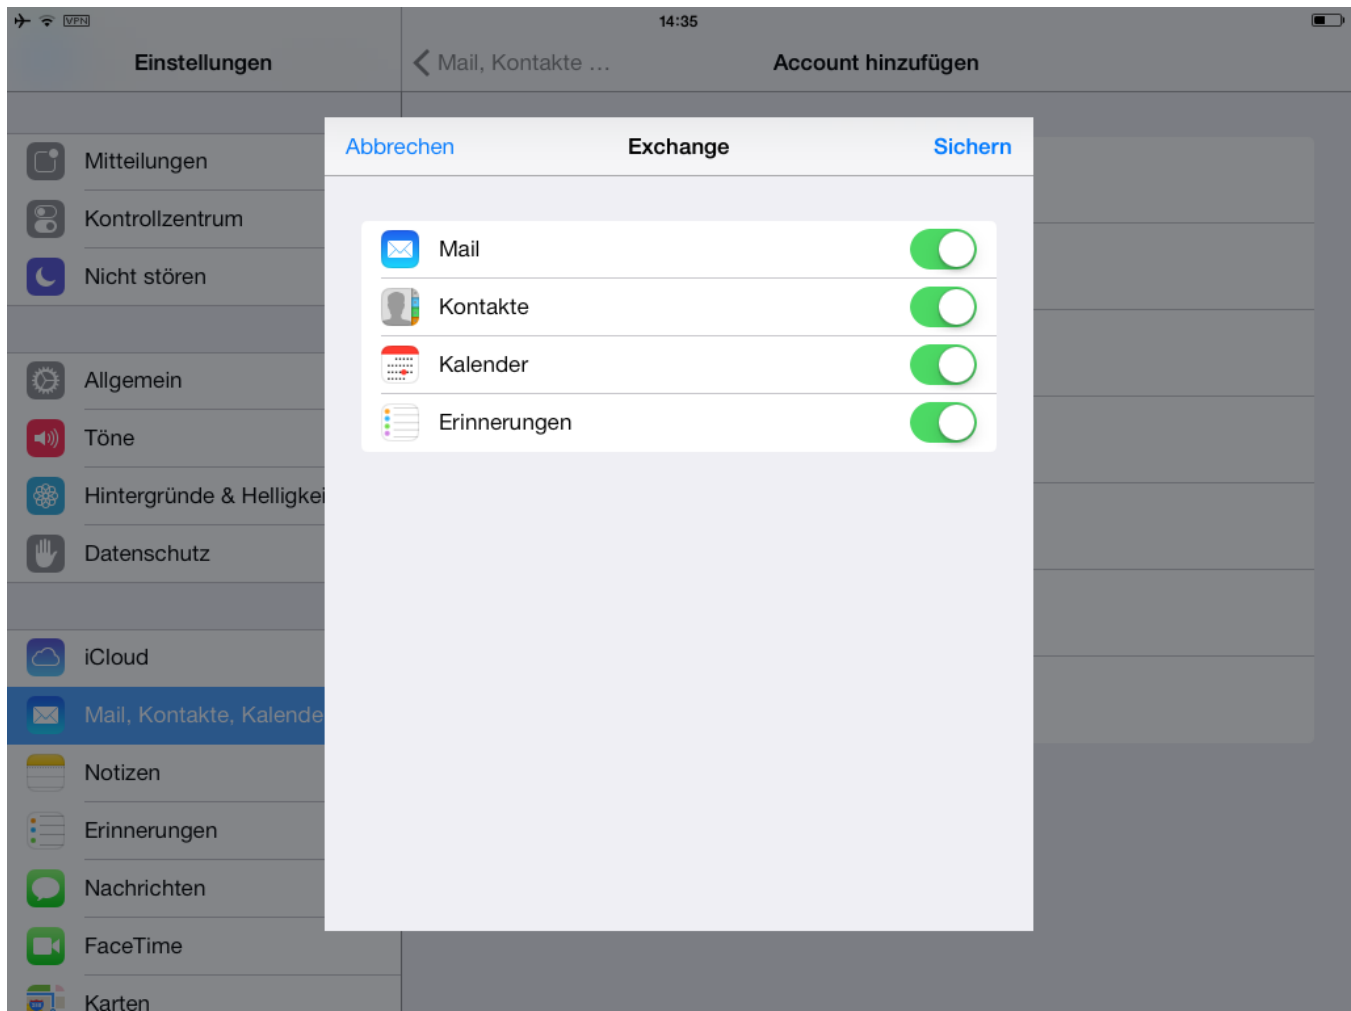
VPN 14:35

Einstellungen

Mail, Kontakte ... Account hinzufügen

Mitteilungen
Kontrollzentrum
Nicht stören

Allgemein
Töne
Hintergründe & Helligkei
Datenschutz

iCloud
Mail, Kontakte, Kalende
Notizen
Erinnerungen
Nachrichten
FaceTime
Karten

Abbrechen Exchange Sichern

Mail
Kontakte
Kalender
Erinnerungen